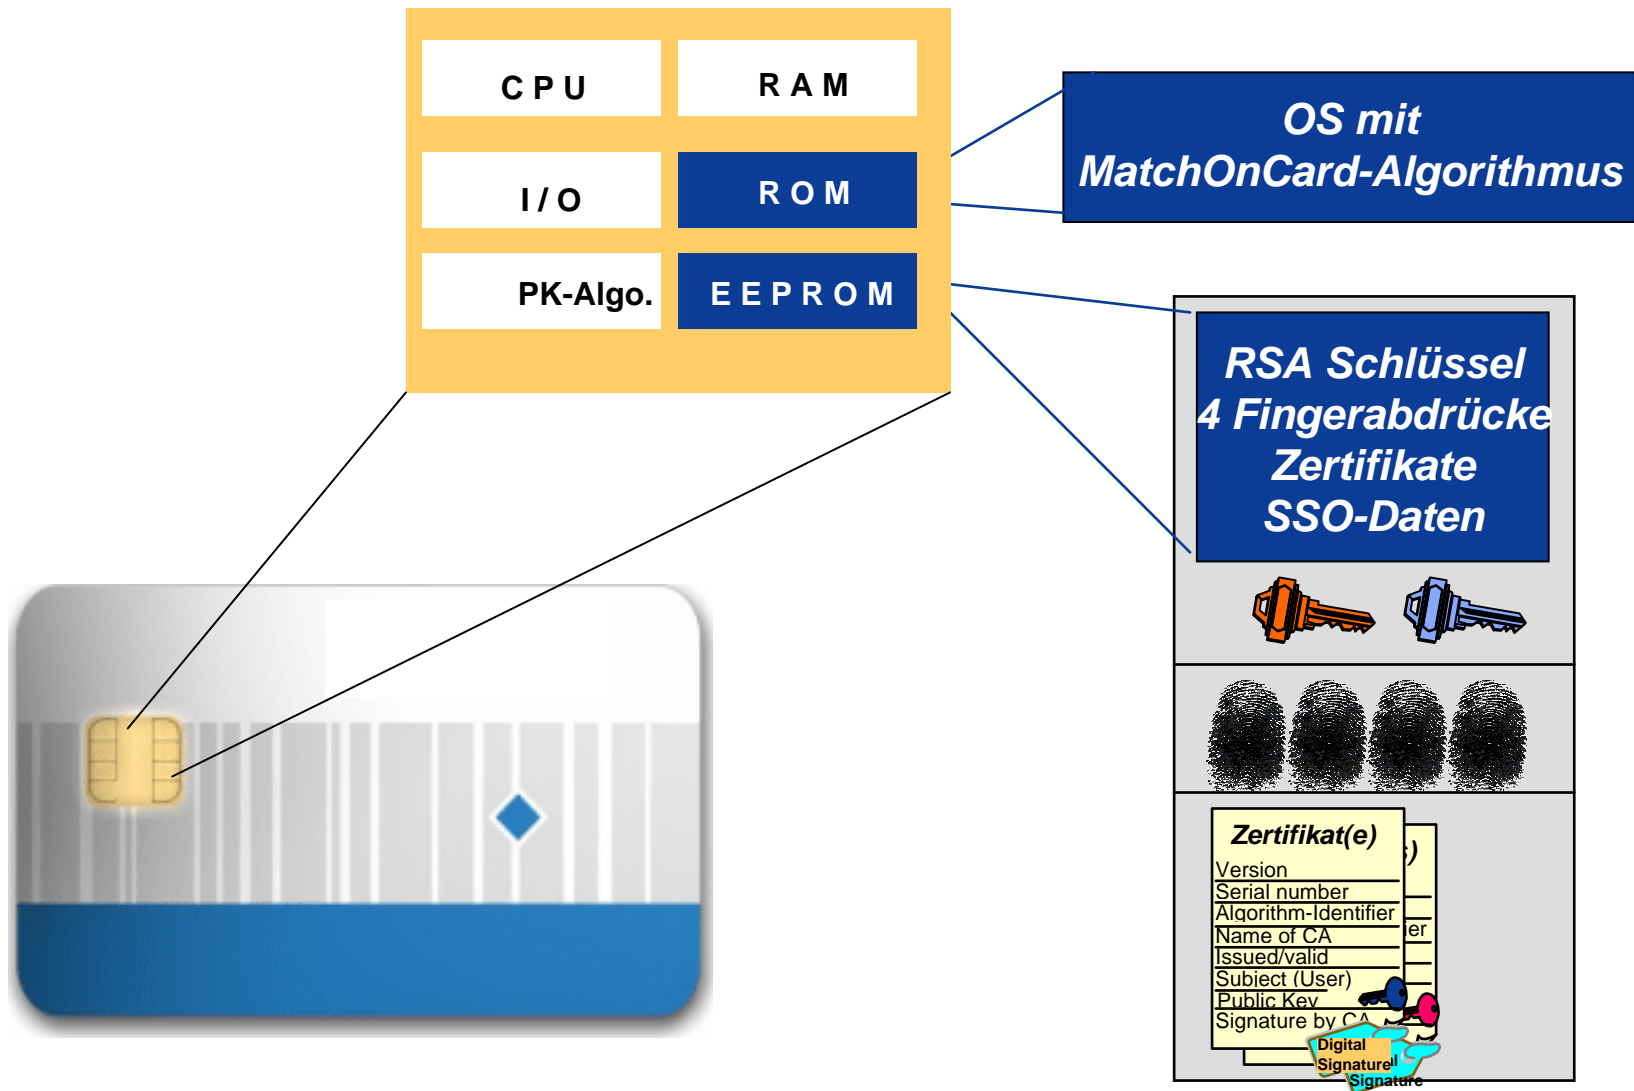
CPU

RAM

I/O

ROM

PK-Algo.

EEPROM

OS mit MatchOnCard-Algorithmus

RSA Schlüssel
4 Fingerabdrücke
Zertifikate
SSO-Daten

Zertifikat(e)
Version
Serial number
Algorithm-Identifier
Name of CA
Issued/valid
Subject (User)
Public Key
Signature by CA

Digital
Signature
Signature

;)
er